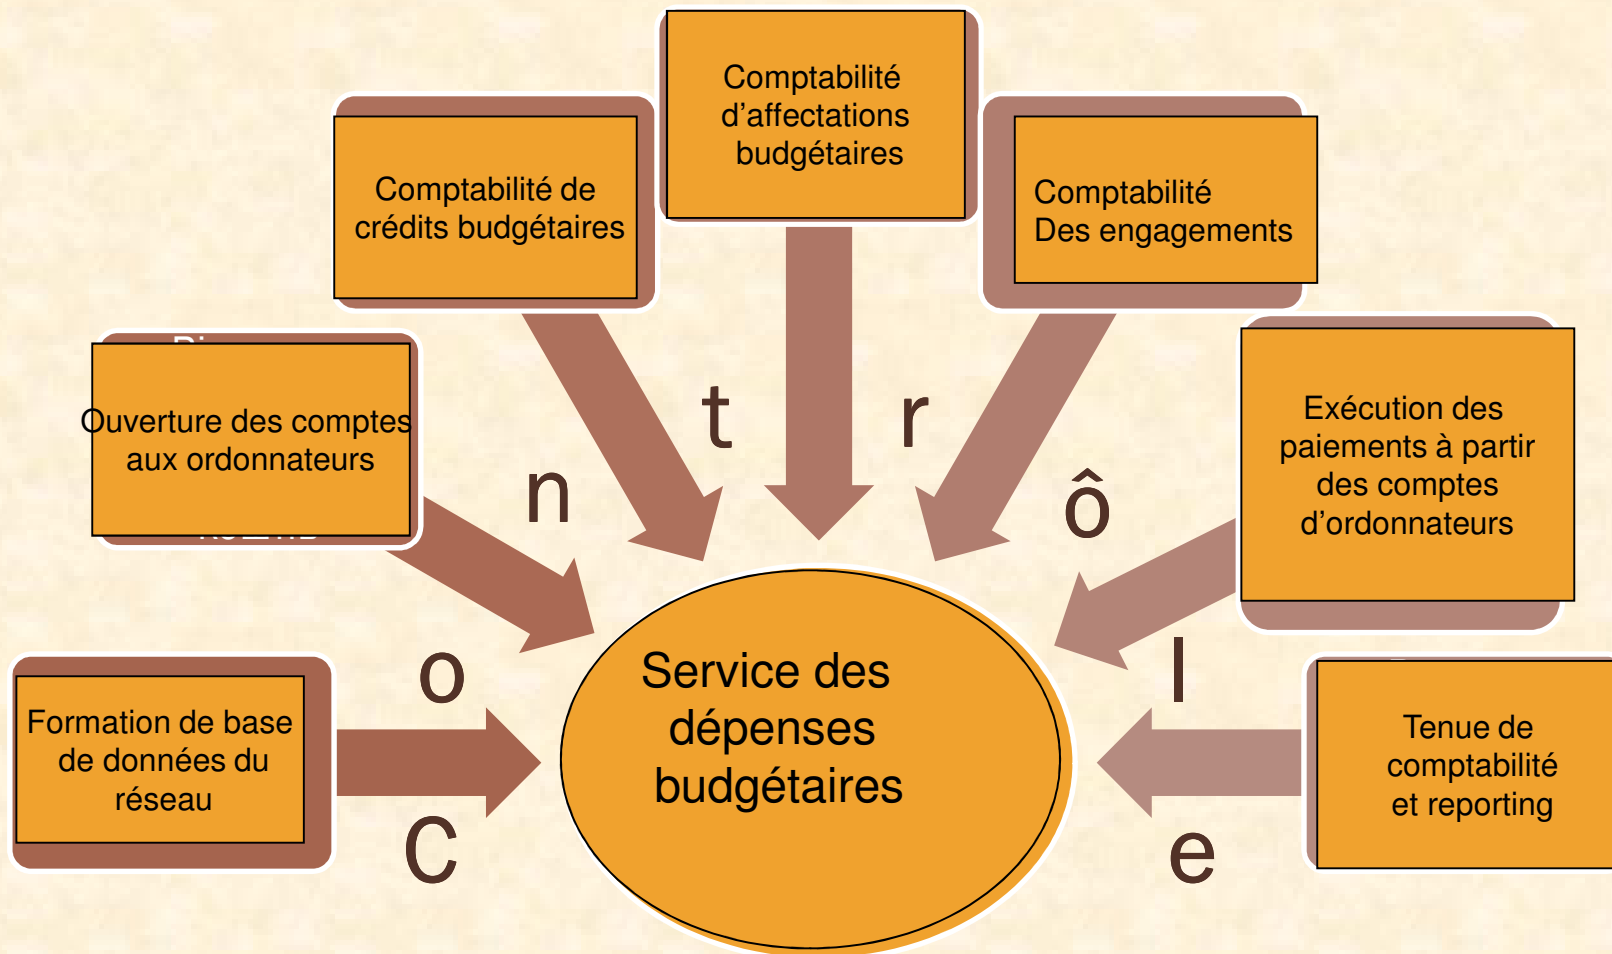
Comptabilité d’affectations budgétaires

Comptabilité de crédits budgétaires

Comptabilité Des engagements

Ouverture des comptes aux ordonnateurs

Exécution des paiements à partir des comptes d’ordonnateurs

Formation de base de données du réseau

Service des dépenses budgétaires

Tenue de comptabilité et reporting

C o n t r ô l e